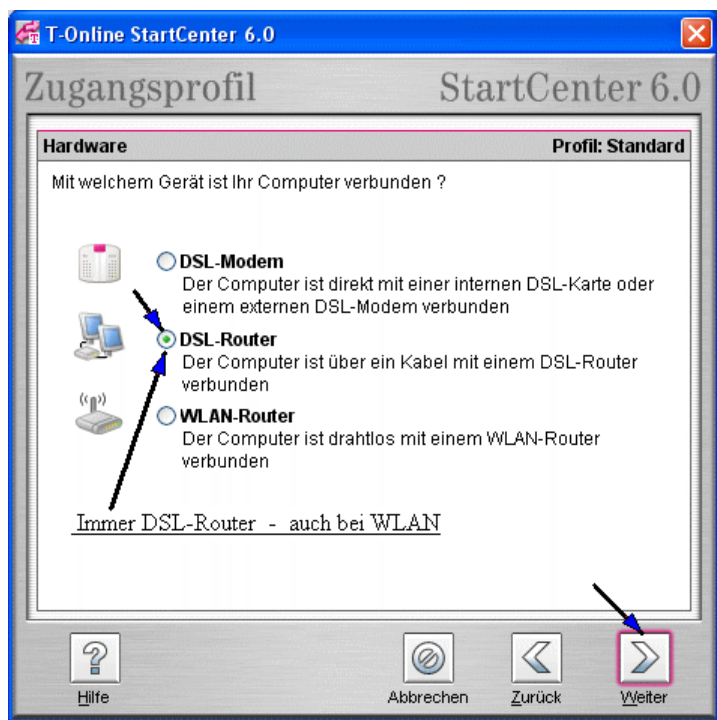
T-Online StartCenter 6.0

Zugangsprofil StartCenter 6.0

Hardware Profil: Standard

Mit welchem Gerät ist Ihr Computer verbunden ?

DSL-Modem
Der Computer ist direkt mit einer internen DSL-Karte oder einem externen DSL-Modem verbunden

DSL-Router
Der Computer ist über ein Kabel mit einem DSL-Router verbunden

WLAN-Router
Der Computer ist drahtlos mit einem WLAN-Router verbunden

Immer DSL-Router - auch bei WLAN

Hilfe

Abbrechen

Zurück

Weiter